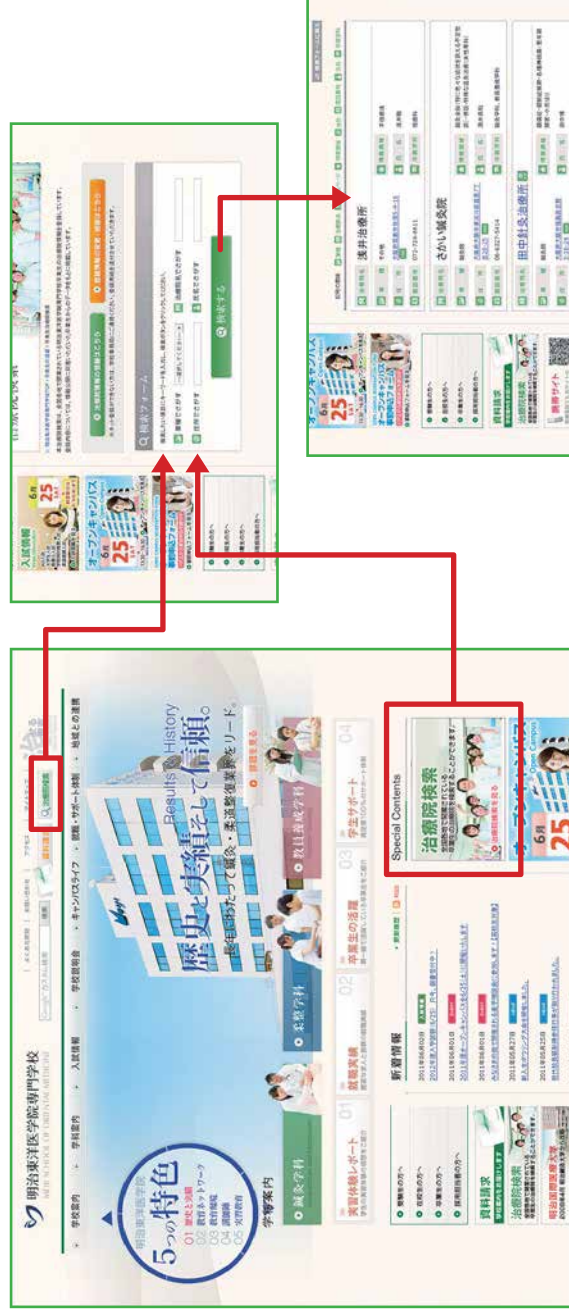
明治東洋医学院専門学校
MEIJI SCHOOL OF ORIENTAL MEDICINE

学校案内
学科案内
入試情報
学校説明会
キャンパスライフ
就職・サポート体制
地域との連携

治療院検索

明治東洋医学院
5つの特色
01 歴史と実績
02 教育ネットワーク
03 教育環境
04 資格
05 実践教育

歴史と実績そして信頼。
長年にわたって鍼灸・柔道整復業界をリード。
Results History

鍼灸学科
柔整学科
教員養成学科

学科案内

実習体験レポート
就職実績
卒業生の活躍
学生サポート
01
02
03
04

新着情報

資料請求

治療院検索

Special Contents
治療院検索

オープンキャンパス
6月
25

入試情報
オープンキャンパス
6月
25

検索フォーム
検索する

浅井治療所
さかい鍼灸院
田中針灸治療所

オープンキャンパス
6月
25

資料請求
治療院検索
携帯サイト